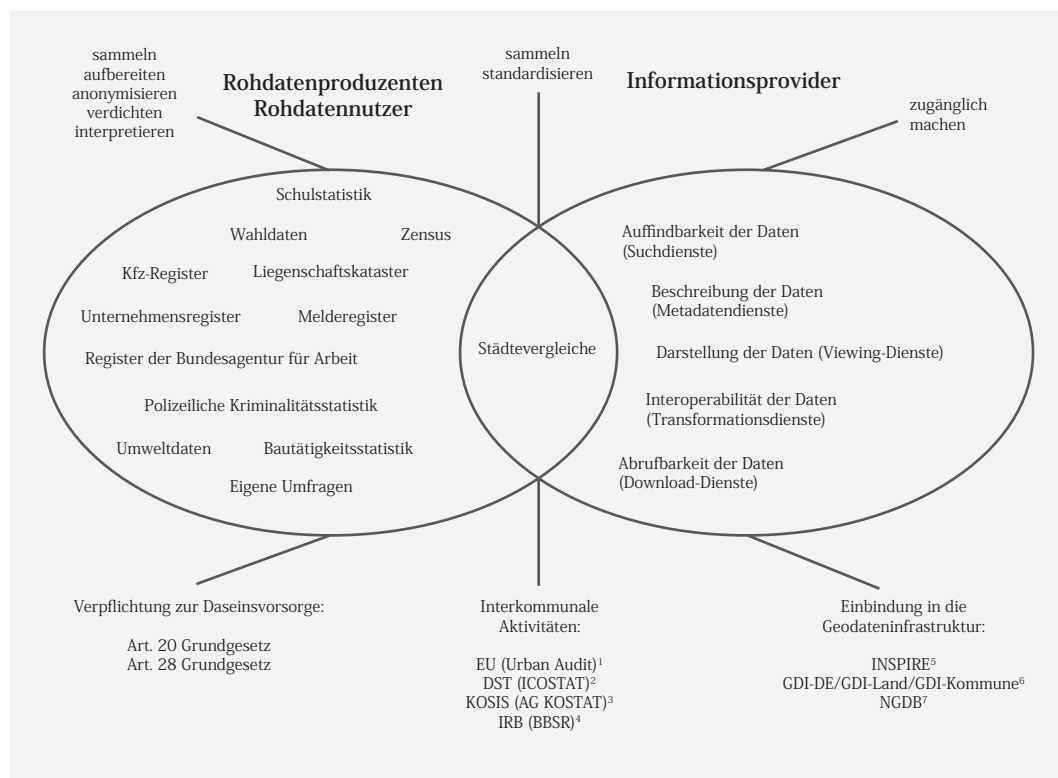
sammeln
aufbereiten
anonymisieren
verdichten
interpretieren

Rohdatenproduzenten
Rohdatennutzer

sammeln
standardisieren

Informationsprovider

zugänglich machen

Schulstatistik

Wahldaten

Zensus

Kfz-Register

Liegenschaftskataster

Unternehmensregister

Melderegister

Register der Bundesagentur für Arbeit

Polizeiliche Kriminalitätsstatistik

Umweltdaten

Bautätigkeitsstatistik

Eigene Umfragen

Städtevergleiche

Auffindbarkeit der Daten (Suchdienste)

Beschreibung der Daten (Metadatendienste)

Darstellung der Daten (Viewing-Dienste)

Interoperabilität der Daten (Transformationsdienste)

Abrufbarkeit der Daten (Download-Dienste)

Verpflichtung zur Daseinsvorsorge:

Art. 20 Grundgesetz
Art. 28 Grundgesetz

Interkommunale Aktivitäten:

EU (Urban Audit)$^1$
DST (ICOSTAT)$^2$
KOSIS (AG KOSTAT)$^3$
IRB (BBSR)$^4$

Einbindung in die Geodateninfrastruktur:

INSPIRE$^5$
GDI-DE/GDI-Land/GDI-Kommune$^6$
NGDB$^7$